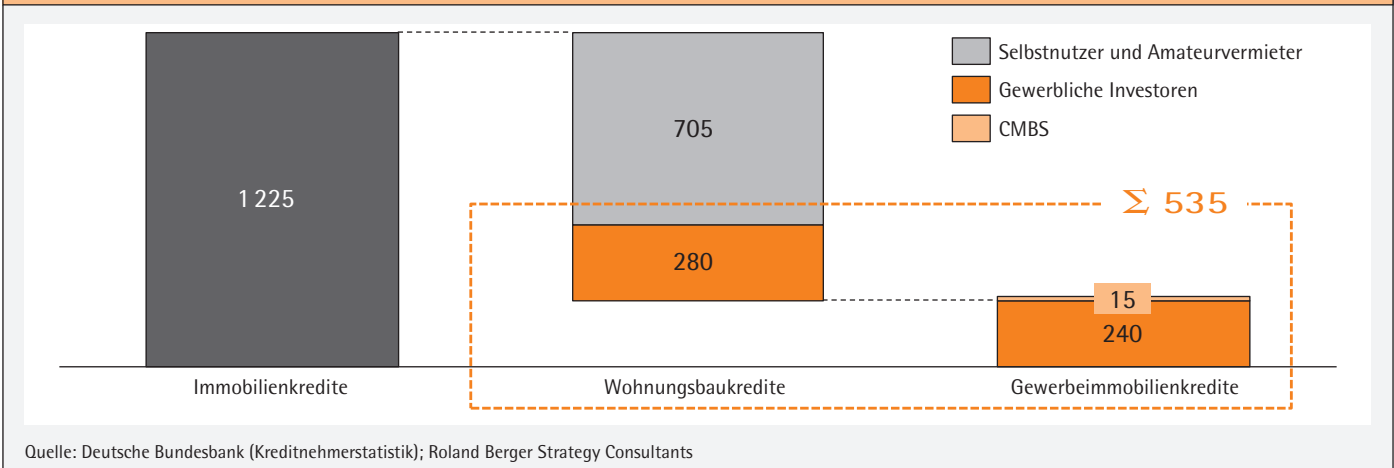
Selbstnutzer und Amateurvermieter

Gewerbliche Investoren

CMBS

1 225

705

280

$\Sigma$ 535

15

240

Immobilienkredite

Wohnungsbaukredite

Gewerbeimmobilienkredite

Quelle: Deutsche Bundesbank (Kreditnehmerstatistik); Roland Berger Strategy Consultants